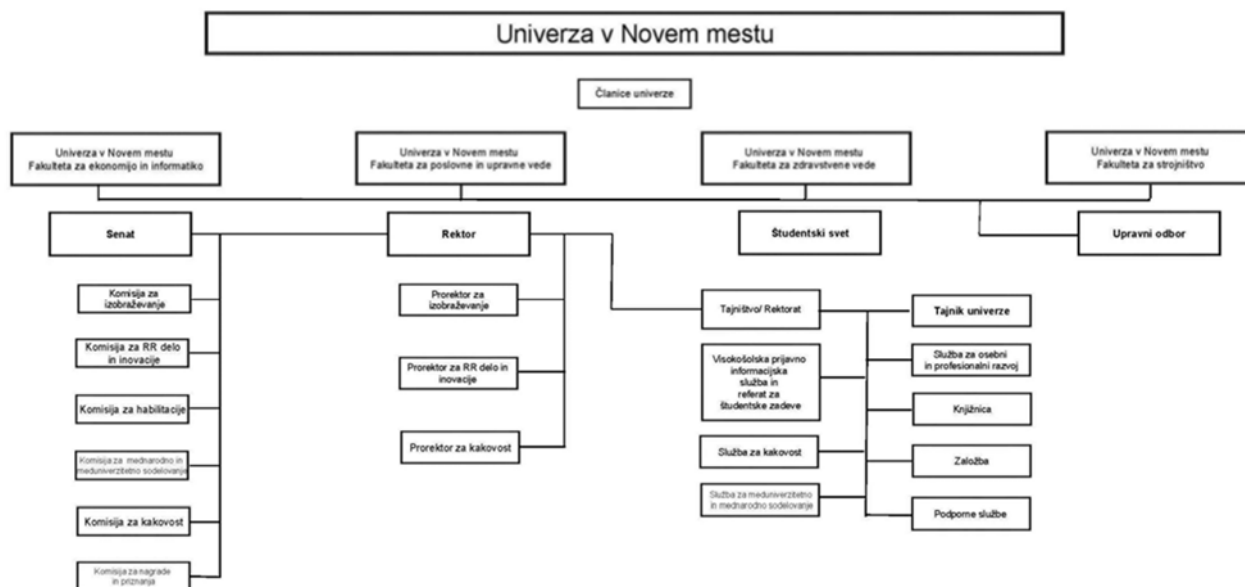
Univerza v Novem mestu

Članice univerze

Univerza v Novem mestu
Fakulteta za ekonomijo in informatiko

Univerza v Novem mestu
Fakulteta za poslovne in upravne vede

Univerza v Novem mestu
Fakulteta za zdravstvene vede

Univerza v Novem mestu
Fakulteta za strojništvo

Senat

Rektor

Študentski svet

Upravni odbor

Komisija za izobraževanje

Komisija za RR delo in inovacije

Komisija za habilitacije

Komisija za mednarodno in meduniverzitetno sodelovanje

Komisija za kakovost

Komisija za nagrade in priznanja

Prorektor za izobraževanje

Prorektor za RR delo in inovacije

Prorektor za kakovost

Tajništvo/ Rektorat

Visokošolska prijavno informacijska služba in referat za študentske zadeve

Služba za kakovost

Služba za meduniverzitetno in mednarodno sodelovanje

Tajnik univerze

Služba za osebni in profesionalni razvoj

Knjižnica

Založba

Podporne službe